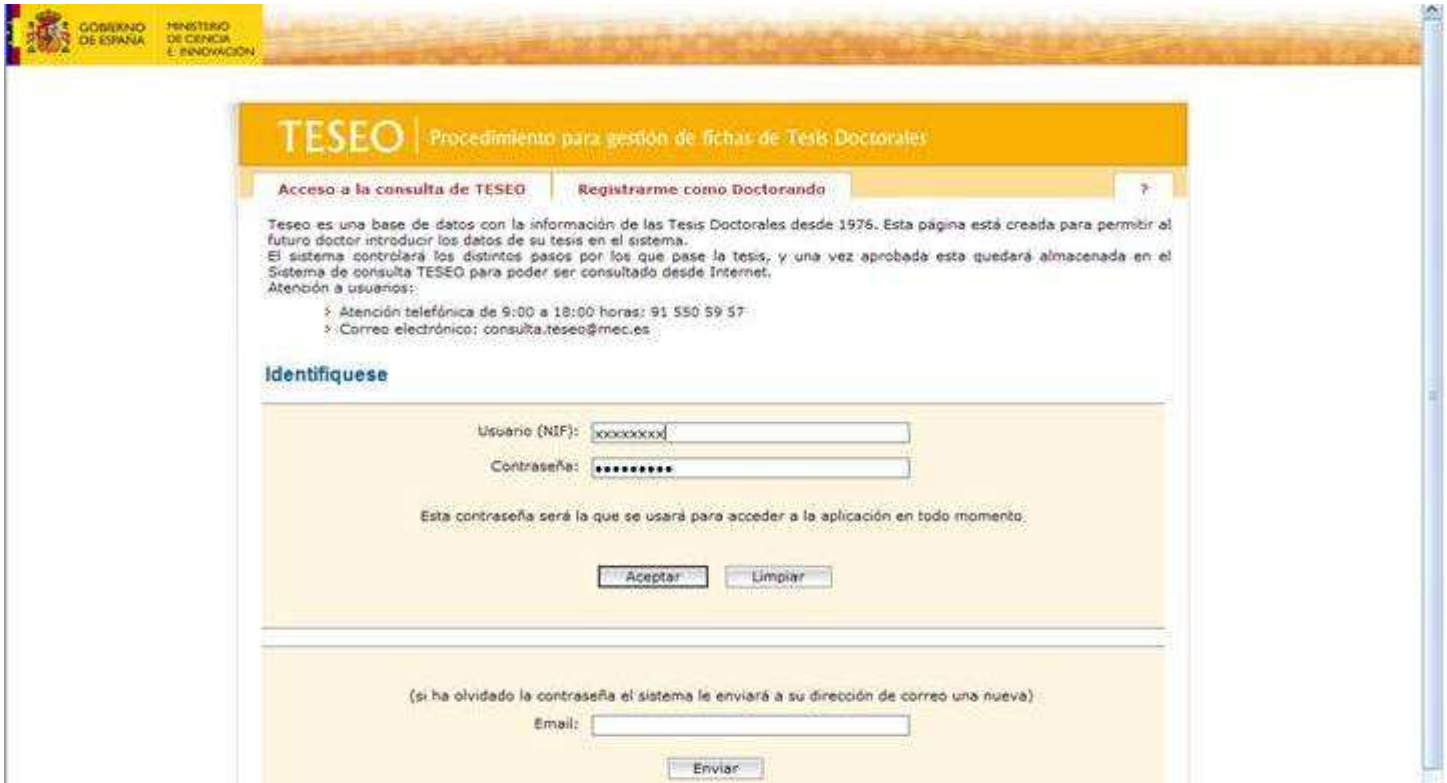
GOBIERNO DE ESPAÑA MINISTERIO DE CIENCIA E INNOVACIÓN

TESEO | Procedimiento para gestión de fichas de Tesis Doctorales

Acceso a la consulta de TESEO | Registrarme como Doctorando | ?

Teseo es una base de datos con la información de las Tesis Doctorales desde 1976. Esta página está creada para permitir al futuro doctor introducir los datos de su tesis en el sistema.
El sistema controlará los distintos pasos por los que pase la tesis, y una vez aprobada esta quedará almacenada en el Sistema de consulta TESEO para poder ser consultado desde Internet.
Atención a usuarios:

› Atención telefónica de 9:00 a 18:00 horas: 91 550 59 57
› Correo electrónico: consulta.teseo@mec.es

Identifíquese

Usuario (NIF): xxxxxxxx

Contraseña: •••••••••

Esta contraseña será la que se usará para acceder a la aplicación en todo momento

Aceptar Limpiar

(si ha olvidado la contraseña el sistema le enviará a su dirección de correo una nueva)

Email:

Enviar